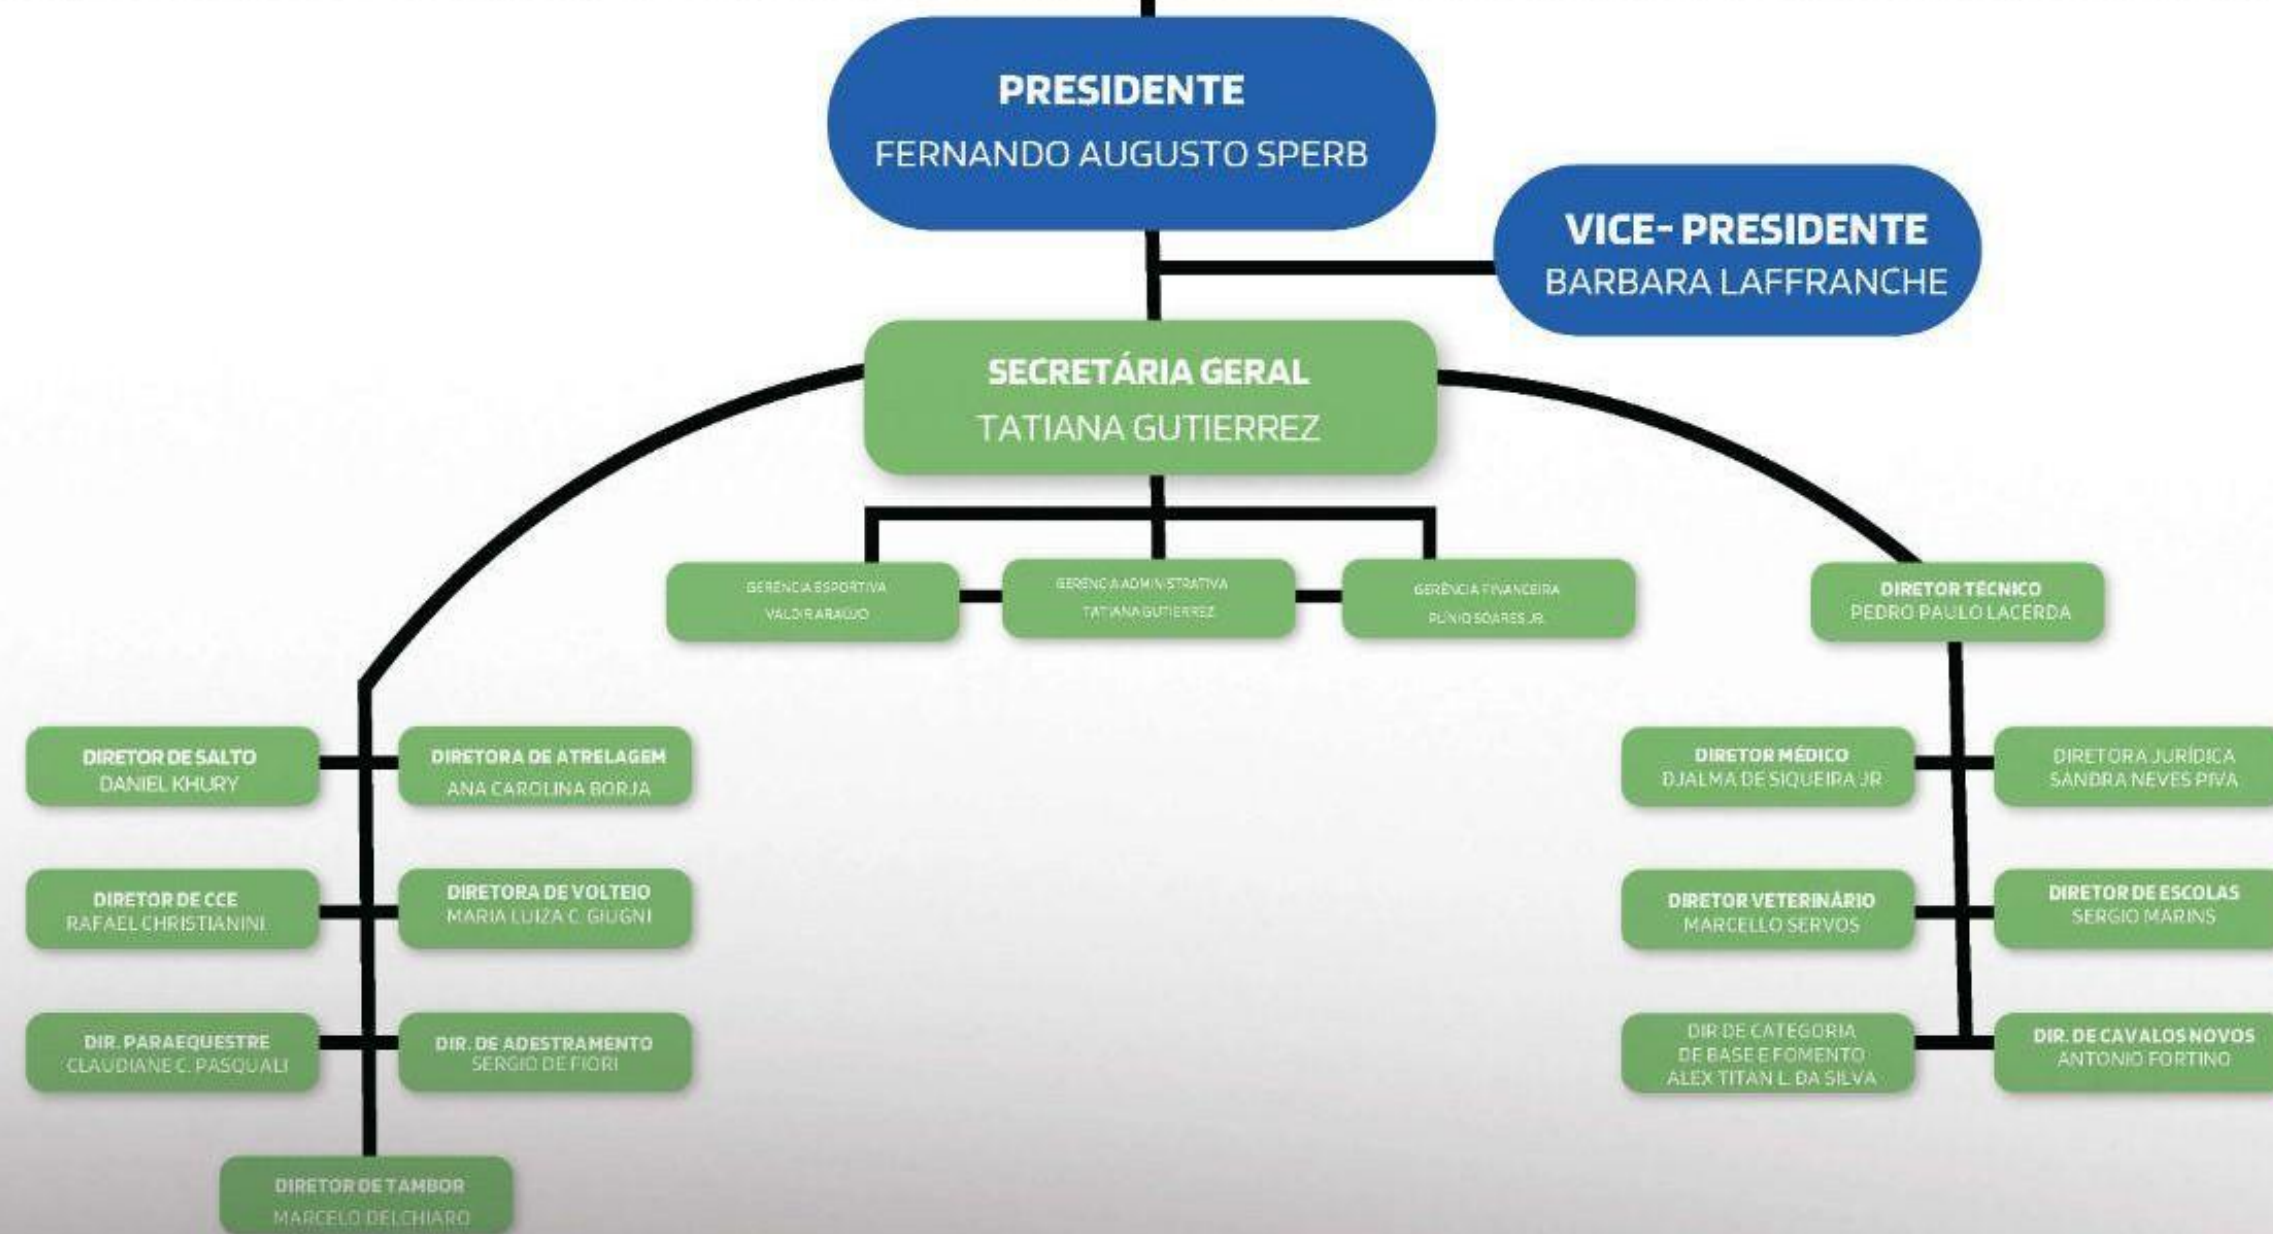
PRESIDENTE
FERNANDO AUGUSTO SPERB

VICE- PRESIDENTE
BARBARA LAFFRANCHE

SECRETÁRIA GERAL
TATIANA GUTIERREZ

GERÊNCIA ESPORTIVA
VALDIR ARAÚJO

GERÊNCIA ADMINISTRATIVA
TATIANA GUTIERREZ

GERÊNCIA FINANCEIRA
PLÍNIO SOARES JR.

DIRETOR TÉCNICO
PEDRO PAULO LACERDA

DIRETOR DE SALTO
DANIEL KHURY

DIRETORA DE ATRELAGEM
ANA CAROLINA BORJA

DIRETOR DE CCE
RAFAEL CHRISTIANINI

DIRETORA DE VOLTEIO
MARIA LUIZA C. GIUGNI

DIR. PARAEQUESTRE
CLAUDIANE C. PASQUALI

DIR. DE ADESTRAMENTO
SERGIO DE FIORI

DIRETOR DE TAMBOR
MARCELO DELCHIARO

DIRETOR MÉDICO
DJALMA DE SIQUEIRA JR

DIRETORA JURÍDICA
SANDRA NEVES PIVA

DIRETOR VETERINÁRIO
MARCELLO SERVOS

DIRETOR DE ESCOLAS
SERGIO MARINS

DIR DE CATEGORIA
DE BASE E FOMENTO
ALEX TITAN L. DA SILVA

DIR. DE CAVALOS NOVOS
ANTONIO FORTINO